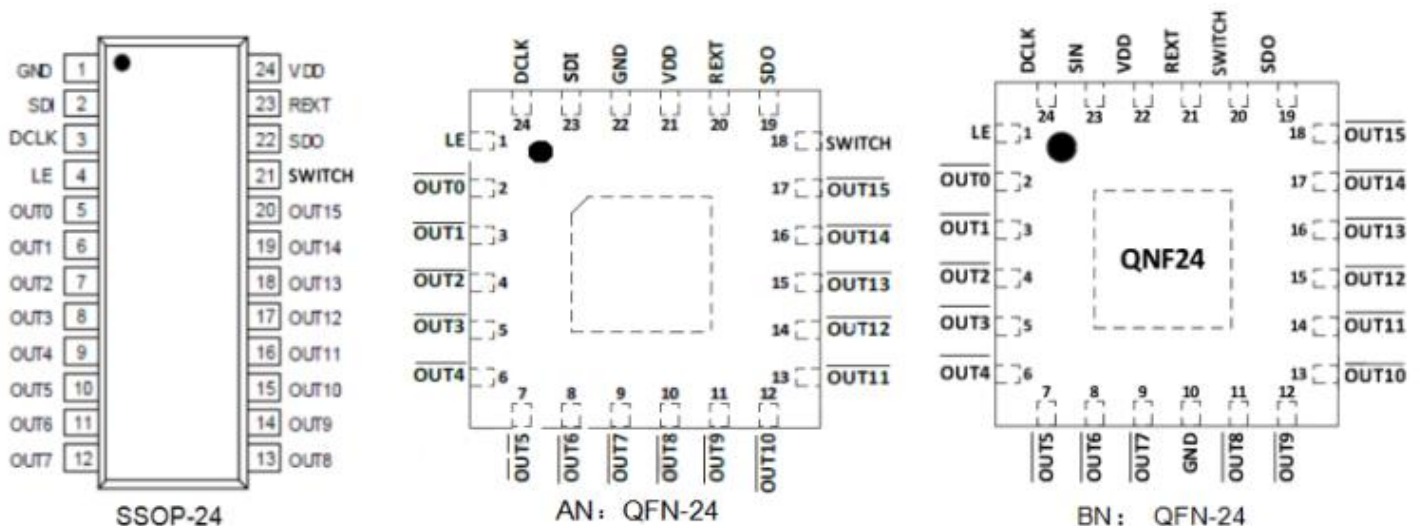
GND 1
SDI 2
DCLK 3
LE 4
OUT0 5
OUT1 6
OUT2 7
OUT3 8
OUT4 9
OUT5 10
OUT6 11
OUT7 12
24 VDD
23 REXT
22 SDO
21 SWITCH
20 OUT15
19 OUT14
18 OUT13
17 OUT12
16 OUT11
15 OUT10
14 OUT9
13 OUT8
SSOP-24

DCLK SDI GND VDD REXT SDO
24 23 22 21 20 19
LE 1
$\overline{OUT0}$ 2
$\overline{OUT1}$ 3
$\overline{OUT2}$ 4
$\overline{OUT3}$ 5
$\overline{OUT4}$ 6
18 SWITCH
17 $\overline{OUT15}$
16 $\overline{OUT14}$
15 $\overline{OUT13}$
14 $\overline{OUT12}$
13 $\overline{OUT11}$
7 8 9 10 11 12
$\overline{OUT5}$ $\overline{OUT6}$ $\overline{OUT7}$ $\overline{OUT8}$ $\overline{OUT9}$ $\overline{OUT10}$
AN： QFN-24

DCLK SIN VDD REXT SWITCH SDO
24 23 22 21 20 19
LE 1
$\overline{OUT0}$ 2
$\overline{OUT1}$ 3
$\overline{OUT2}$ 4
$\overline{OUT3}$ 5
$\overline{OUT4}$ 6
QNF24
18 $\overline{OUT15}$
17 $\overline{OUT14}$
16 $\overline{OUT13}$
15 $\overline{OUT12}$
14 $\overline{OUT11}$
13 $\overline{OUT10}$
7 8 9 10 11 12
$\overline{OUT5}$ $\overline{OUT6}$ $\overline{OUT7}$ GND $\overline{OUT8}$ $\overline{OUT9}$
BN： QFN-24